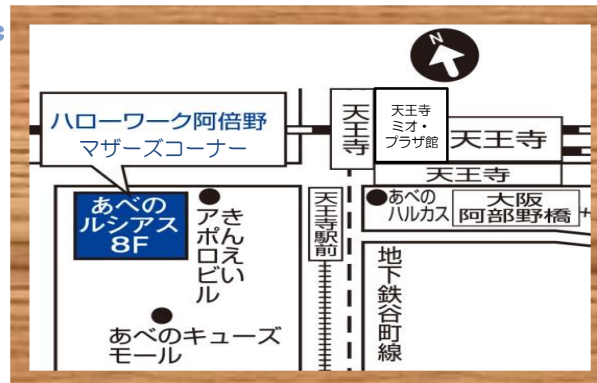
N

ハローワーク阿倍野
マザーズコーナー

天王寺

天王寺
ミオ・
プラザ館

天王寺

天王寺

あべの
ルシアス
8F

アポロビル
きんえい

天王寺駅前

あべの
ハルカス

大阪
阿部野橋

地下鉄谷町線

あべのキューズモール